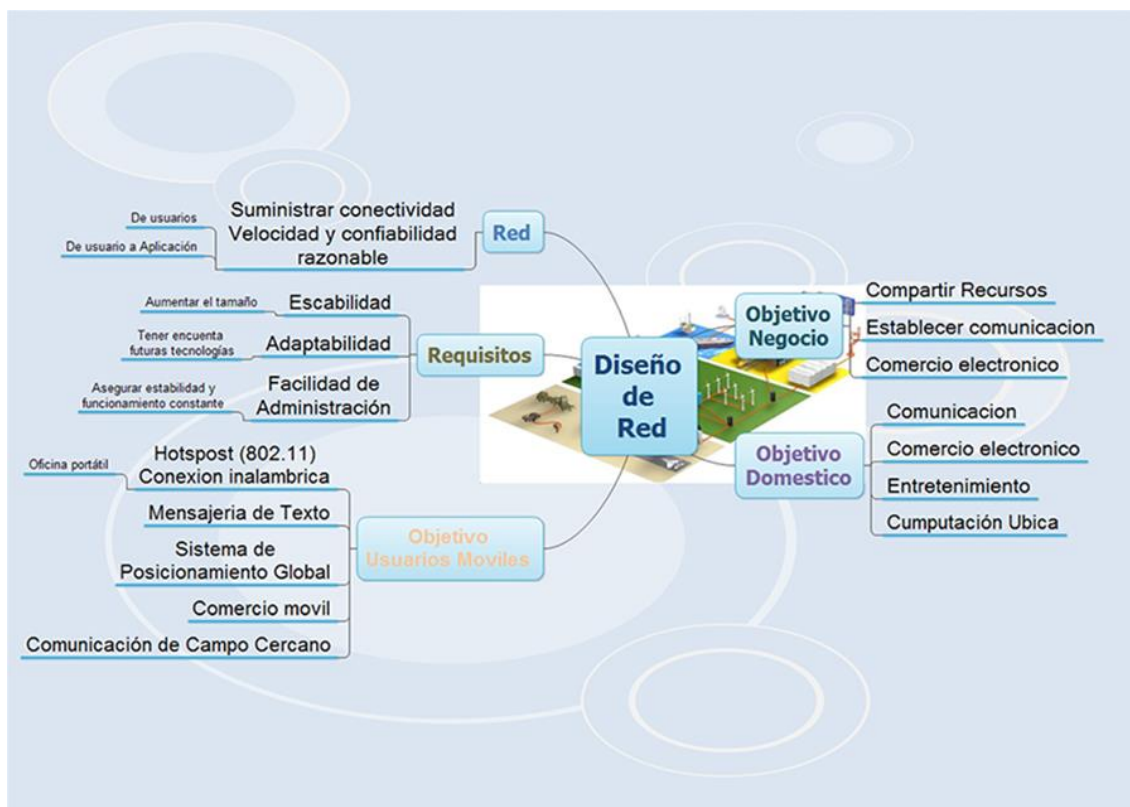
Diseño de Red

Red
Suministrar conectividad
Velocidad y confiabilidad razonable
De usuarios
De usuario a Aplicación

Requisitos
Escabilidad
Aumentar el tamaño
Adaptabilidad
Tener encuenta futuras tecnologías
Facilidad de Administración
Asegurar estabilidad y funcionamiento constante

Objetivo Usuarios Moviles
Hotspost (802.11)
Conexion inalambrica
Oficina portátil
Mensajeria de Texto
Sistema de Posicionamiento Global
Comercio movil
Comunicación de Campo Cercano

Objetivo Negocio
Compartir Recursos
Establecer comunicacion
Comercio electronico

Objetivo Domestico
Comunicacion
Comercio electronico
Entretenimiento
Cumputación Ubica